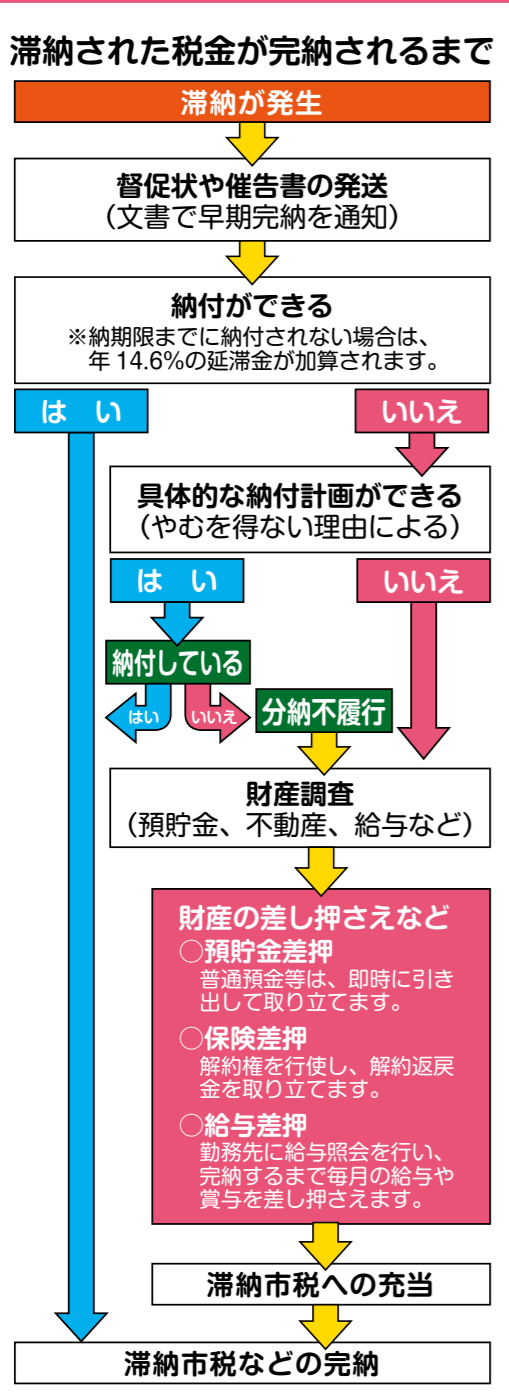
滞納された税金が完納されるまで

滞納が発生

督促状や催告書の発送
（文書で早期完納を通知）

納付ができる
※納期限までに納付されない場合は、年 14.6%の延滞金が加算されます。

は　い

いいえ

具体的な納付計画ができる
（やむを得ない理由による）

は　い

いいえ

納付している

はい

いいえ

分納不履行

財産調査
（預貯金、不動産、給与など）

財産の差し押さえなど
○預貯金差押
普通預金等は、即時に引き出して取り立てます。
○保険差押
解約権を行使し、解約返戻金を取り立てます。
○給与差押
勤務先に給与照会を行い、完納するまで毎月の給与や賞与を差し押さえます。

滞納市税への充当

滞納市税などの完納